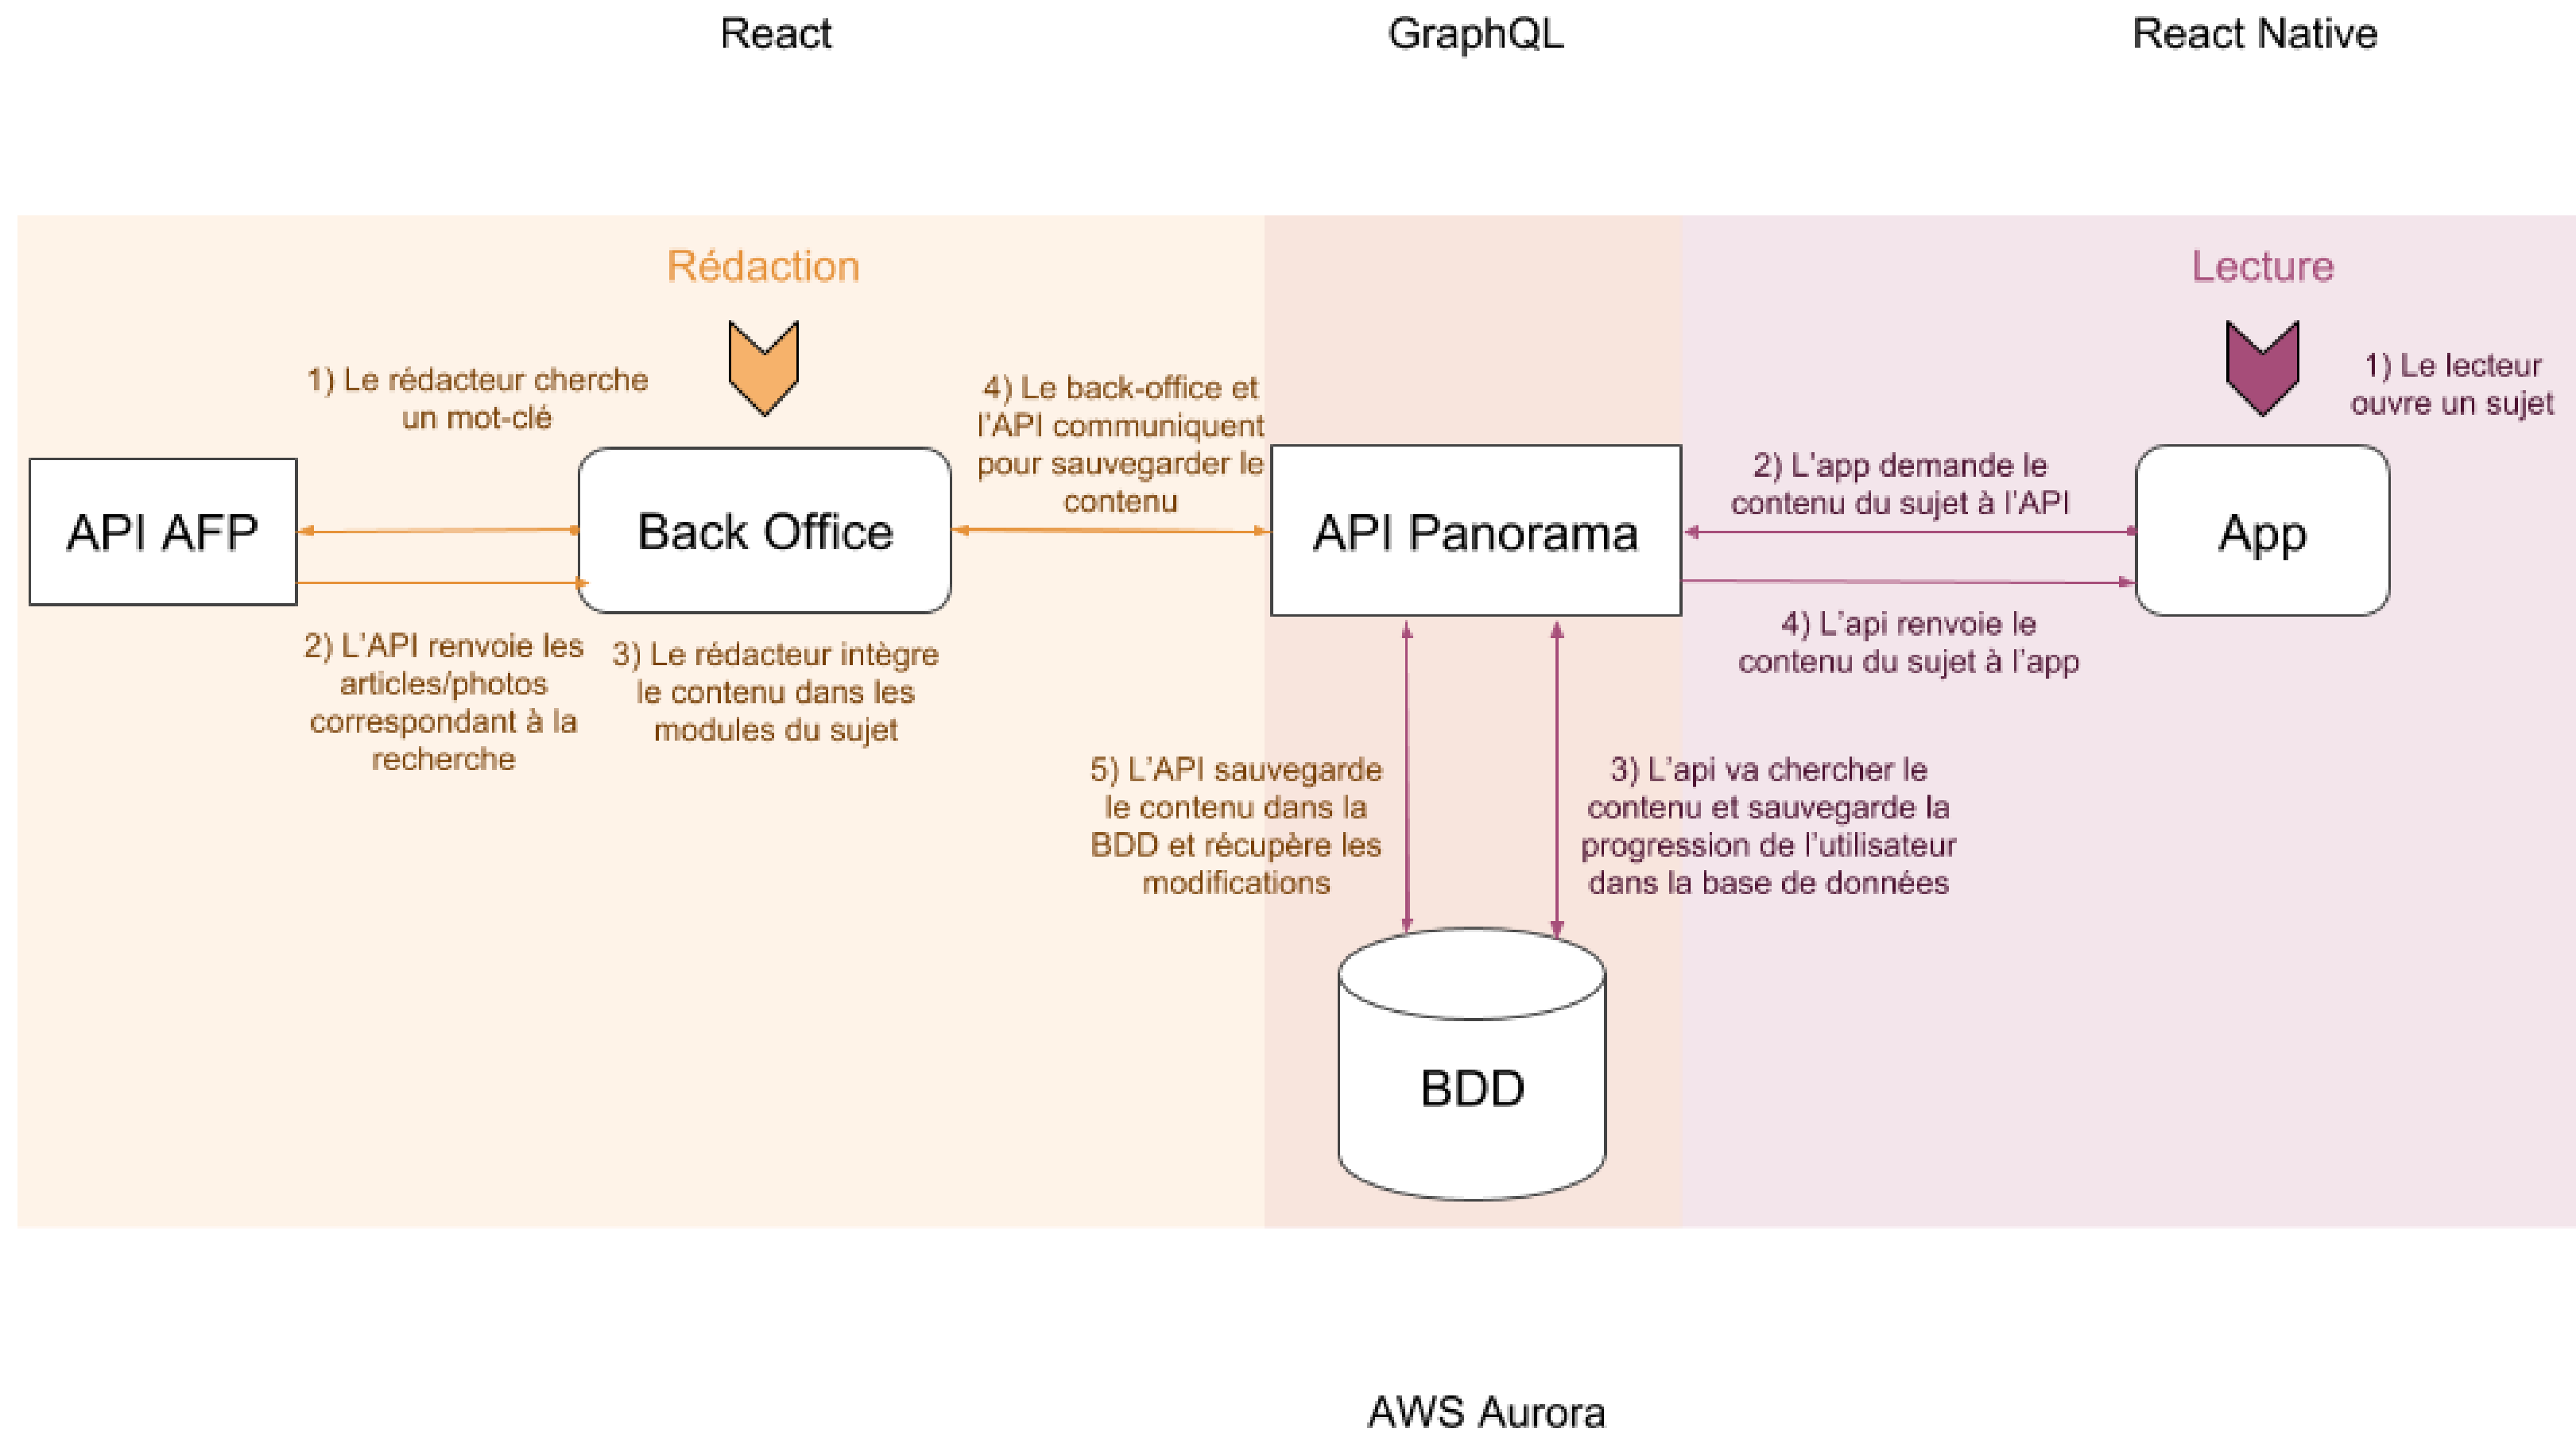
React

GraphQL

React Native

Rédaction

Lecture

1) Le rédacteur cherche un mot-clé

4) Le back-office et l'API communiquent pour sauvegarder le contenu

1) Le lecteur ouvre un sujet

API AFP

Back Office

API Panorama

2) L'app demande le contenu du sujet à l'API

App

2) L'API renvoie les articles/photos correspondant à la recherche

3) Le rédacteur intègre le contenu dans les modules du sujet

4) L'api renvoie le contenu du sujet à l'app

5) L'API sauvegarde le contenu dans la BDD et récupère les modifications

3) L'api va chercher le contenu et sauvegarde la progression de l'utilisateur dans la base de données

BDD

AWS Aurora